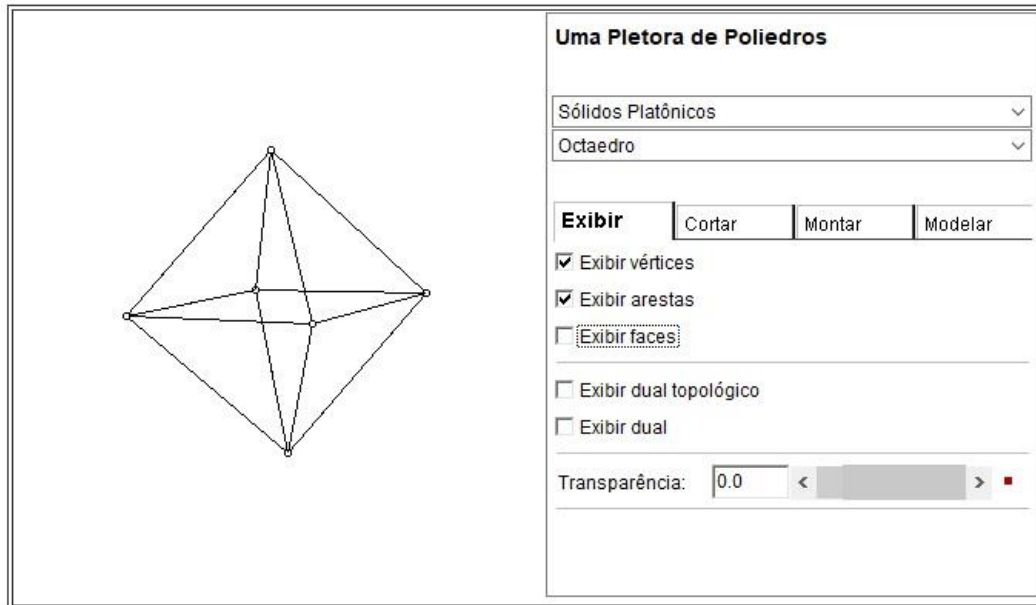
Uma Pletora de Poliedros

Sólidos Platônicos
Octaedro

Exibir | Cortar | Montar | Modelar

☑ Exibir vértices
☑ Exibir arestas
☐ Exibir faces

☐ Exibir dual topológico
☐ Exibir dual

Transparência: 0.0 < >